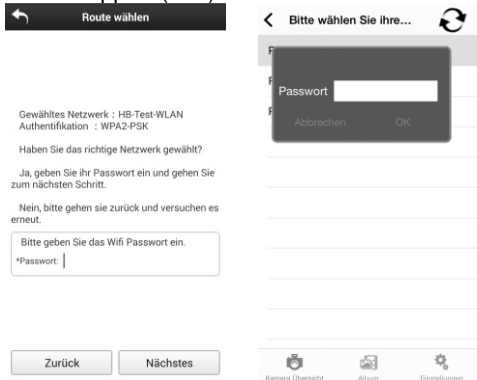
Route wählen

Gewähltes Netzwerk : HB-Test-WLAN
Authentifikation : WPA2-PSK

Haben Sie das richtige Netzwerk gewählt?

Ja, geben Sie ihr Passwort ein und gehen Sie zum nächsten Schritt.

Nein, bitte gehen sie zurück und versuchen es erneut.

Bitte geben Sie das Wifi Passwort ein.
*Passwort:

Zurück
Nächstes

Bitte wählen Sie ihre...

Passwort
Abbrechen
OK

Kamera Übersicht
Album
Einstellungen